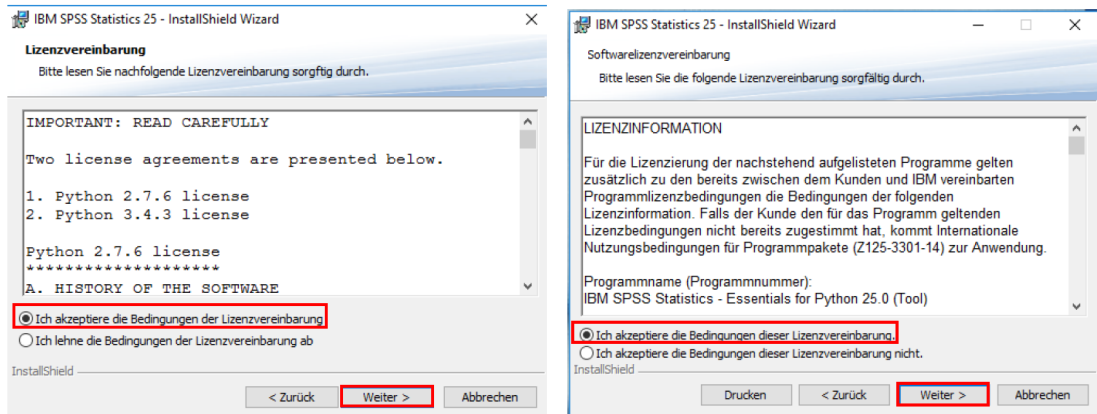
IBM SPSS Statistics 25 - InstallShield Wizard

Lizenzvereinbarung

Bitte lesen Sie nachfolgende Lizenzvereinbarung sorgftig durch.

IMPORTANT: READ CAREFULLY

Two license agreements are presented below.

1. Python 2.7.6 license
2. Python 3.4.3 license

Python 2.7.6 license
*******************
A. HISTORY OF THE SOFTWARE

Ich akzeptiere die Bedingungen der Lizenzvereinbarung

Ich lehne die Bedingungen der Lizenzvereinbarung ab

InstallShield

< Zurück

Weiter >

Abbrechen

IBM SPSS Statistics 25 - InstallShield Wizard

Softwarelizenzvereinbarung

Bitte lesen Sie die folgende Lizenzvereinbarung sorgfältig durch.

LIZENZINFORMATION

Für die Lizenzierung der nachstehend aufgelisteten Programme gelten zusätzlich zu den bereits zwischen dem Kunden und IBM vereinbarten Programmlizenzbedingungen die Bedingungen der folgenden Lizenzinformation. Falls der Kunde den für das Programm geltenden Lizenzbedingungen nicht bereits zugestimmt hat, kommt Internationale Nutzungsbedingungen für Programmpakete (Z125-3301-14) zur Anwendung.

Programmname (Programmnummer):
IBM SPSS Statistics - Essentials for Python 25.0 (Tool)

Ich akzeptiere die Bedingungen dieser Lizenzvereinbarung.

Ich akzeptiere die Bedingungen dieser Lizenzvereinbarung nicht.

InstallShield

Drucken

< Zurück

Weiter >

Abbrechen